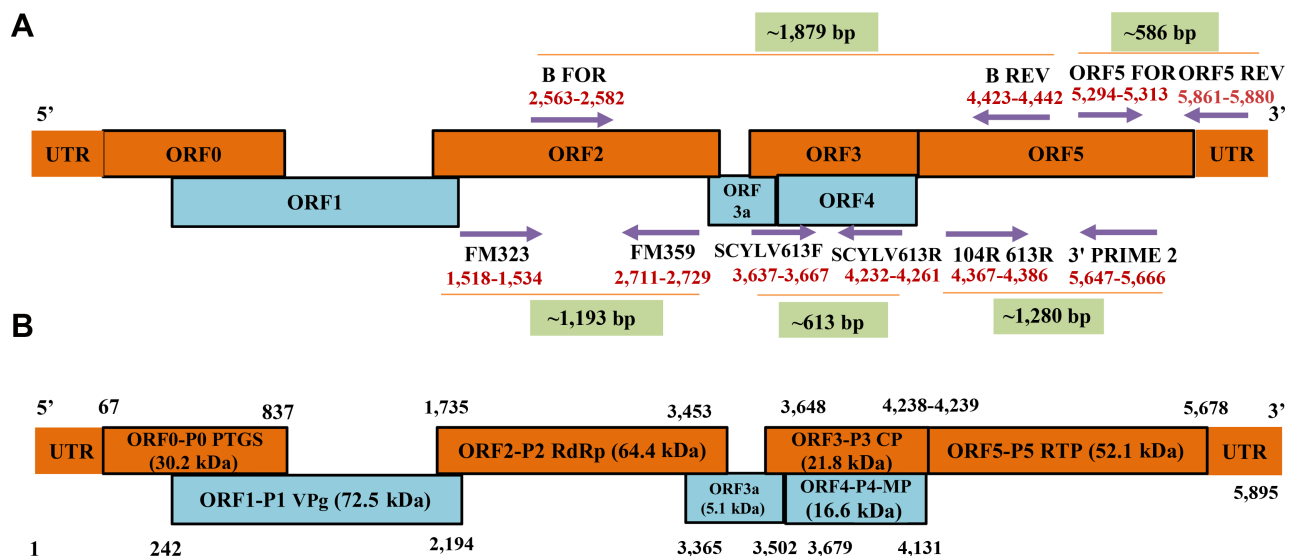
A

~1,879 bp

~586 bp

B FOR
2,563-2,582

B REV
4,423-4,442

ORF5 FOR
5,294-5,313

ORF5 REV
5,861-5,880

5'

3'

UTR

ORF0

ORF2

ORF3

ORF5

UTR

ORF1

ORF 3a

ORF4

FM323
1,518-1,534

FM359
2,711-2,729

SCYLV613F
3,637-3,667

SCYLV613R
4,232-4,261

104R 613R
4,367-4,386

3' PRIME 2
5,647-5,666

~1,193 bp

~613 bp

~1,280 bp

B

5'

67

837

1,735

3,453

3,648

4,238-4,239

5,678

3'

UTR

ORF0-P0 PTGS (30.2 kDa)

ORF2-P2 RdRp (64.4 kDa)

ORF3-P3 CP (21.8 kDa)

ORF5-P5 RTP (52.1 kDa)

UTR

ORF1-P1 VPg (72.5 kDa)

ORF3a (5.1 kDa)

ORF4-P4-MP (16.6 kDa)

5,895

1

242

2,194

3,365

3,502

3,679

4,131